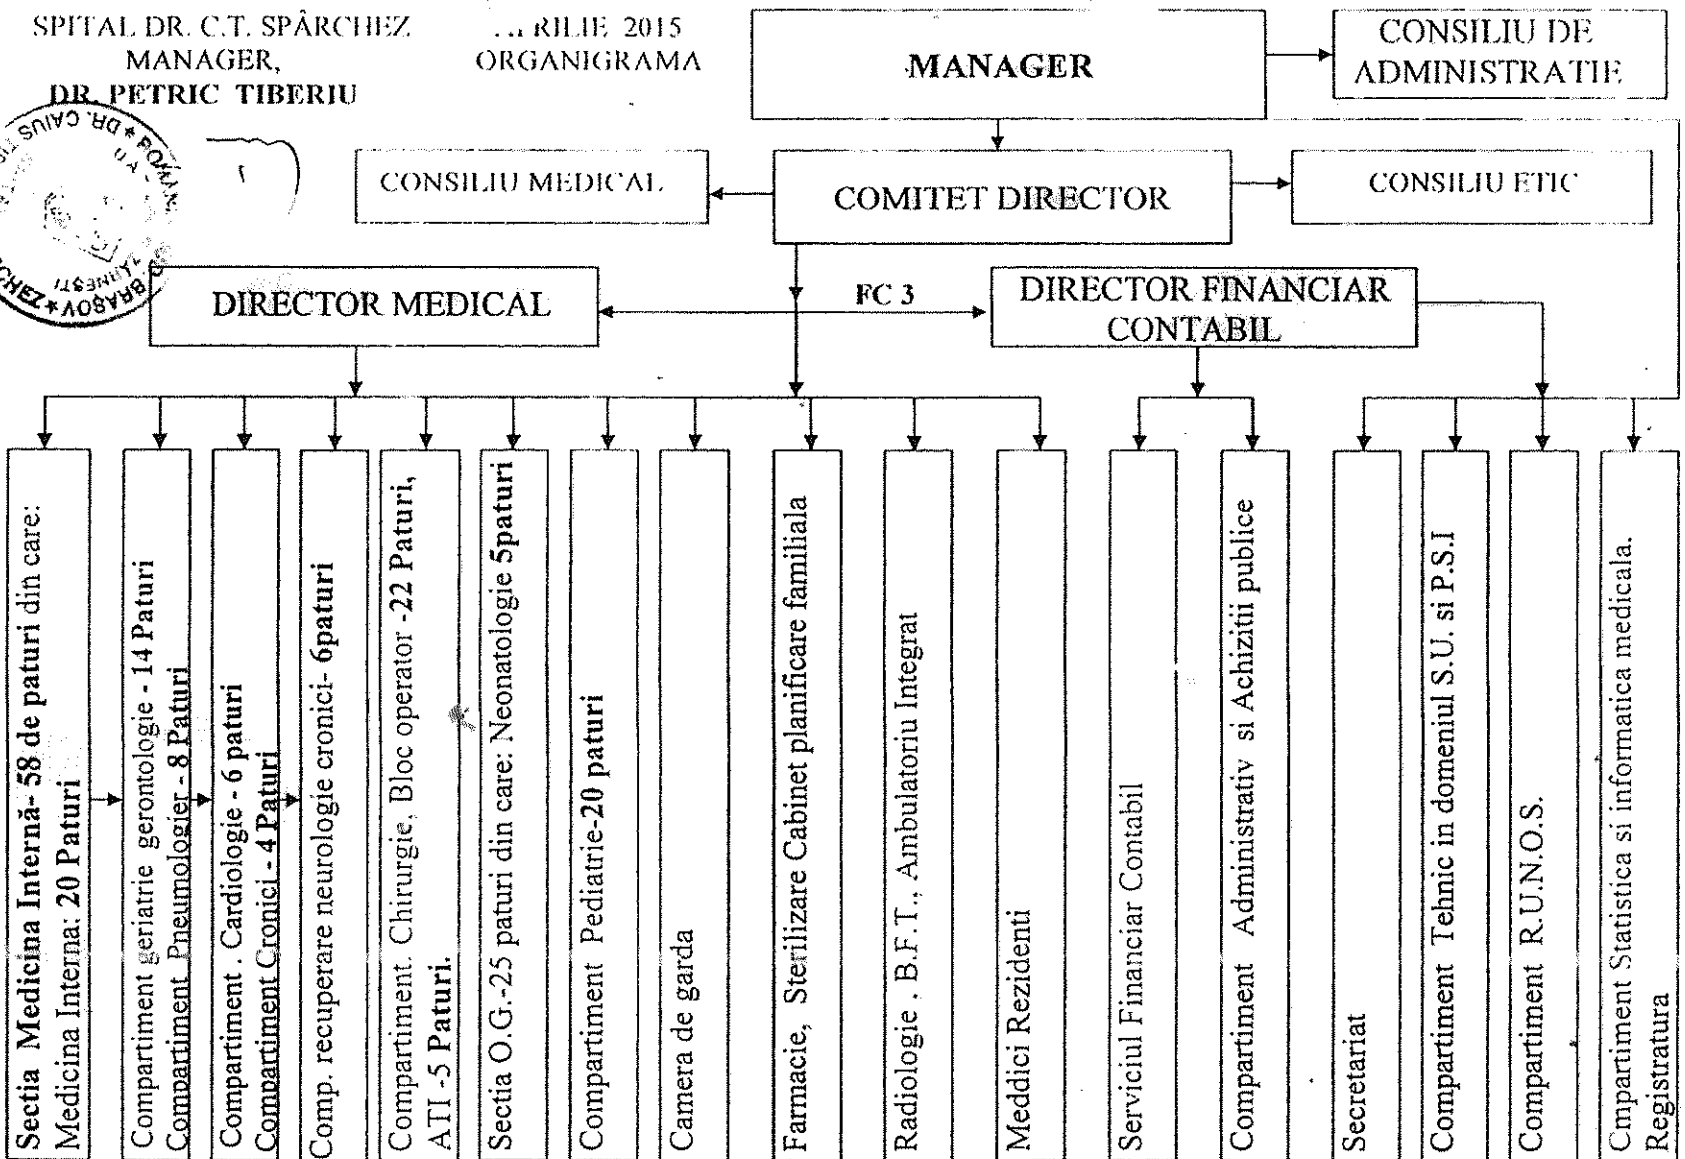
SPITAL DR. C.T. SPÂRCHEZ
MANAGER,
DR. PETRIC TIBERIU

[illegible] RILIE 2015
ORGANIGRAMA

DR. CAIUS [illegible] ROMANIA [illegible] ZĂRNEȘTI BRAȘOV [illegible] SPÂRCHEZ

MANAGER

CONSILIU DE ADMINISTRATIE

CONSILIU MEDICAL

COMITET DIRECTOR

CONSILIU ETIC

DIRECTOR MEDICAL

FC 3

DIRECTOR FINANCIAR CONTABIL

Sectia Medicina Internă- 58 de paturi din care:
Medicina Interna: 20 Paturi

Compartiment geriatrie gerontologie - 14 Paturi
Compartiment Pneumologie - 8 Paturi

Compartiment . Cardiologie - 6 paturi
Compartiment Cronici - 4 Paturi

Comp. recuperare neurologie cronici- 6paturi

Compartiment. Chirurgie, Bloc operator -22 Paturi,
ATI -5 Paturi.

Sectia O.G.-25 paturi din care: Neonatologie 5paturi

Compartiment Pediatrie-20 paturi

Camera de garda

Farmacie, Sterilizare Cabinet planificare familiala

Radiologie . B.F.T., Ambulatoriu Integrat

Meddici Rezidenti

Serviciul Financiar Contabil

Compartiment Administrativ si Achizitii publice

Secretariat

Compartiment Tehnic in domeniul S.U. si P.S.I

Compartiment R.U.N.O.S.

Cmpartiment Statistica si informatica medicala.
Registratura